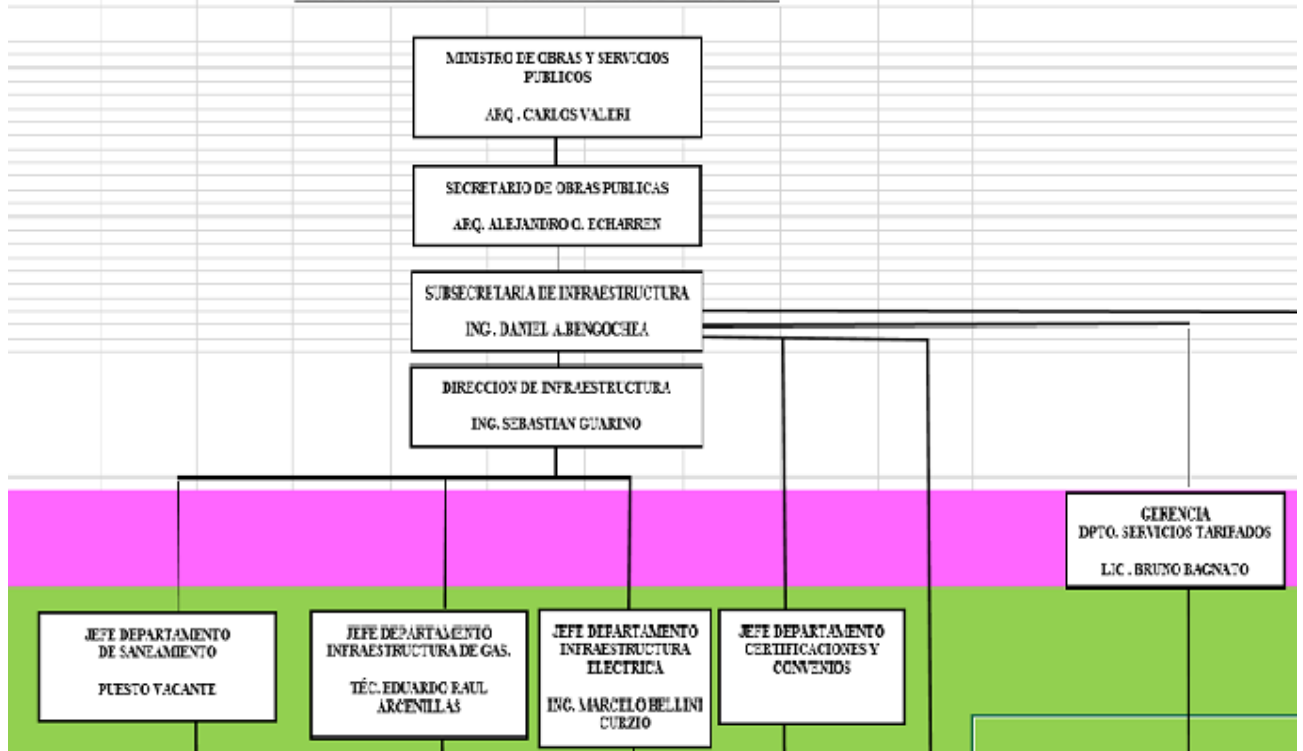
MINISTRO DE OBRAS Y SERVICIOS PUBLICOS

ARQ . CARLOS VALERI

SECRETARIO DE OBRAS PUBLICAS

ARQ. ALEJANDRO G. ECHARREN

SUBSECRETARIA DE INFRAESTRUCTURA

ING . DANIEL A.BENGOCHEA

DIRECCION DE INFRAESTRUCTURA

ING. SEBASTIAN GUARINO

GERENCIA
DPTO. SERVICIOS TARIFADOS

LIC . BRUNO BAGNATO

JEFE DEPARTAMENTO DE SANEAMIENTO

PUESTO VACANTE

JEFE DEPARTAMENTO INFRAESTRUCTURA DE GAS.

TÉC. EDUARDO RAUL ARCENILLAS

JEFE DEPARTAMENTO INFRAESTRUCTURA ELECTRICA

ING. MARCELO BELLINI CURZIO

JEFE DEPARTAMENTO CERTIFICACIONES Y CONVENIOS